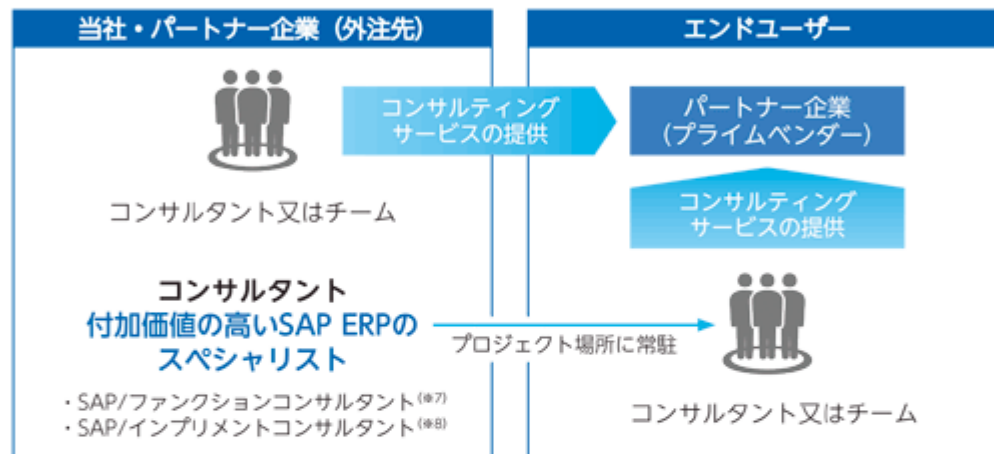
当社・パートナー企業（外注先）

エンドユーザー

コンサルティングサービスの提供

パートナー企業（プライムベンダー）

コンサルティングサービスの提供

コンサルタント又はチーム

コンサルタント
付加価値の高いSAP ERPのスペシャリスト

プロジェクト場所に常駐

・SAP/ファンクションコンサルタント（※7）
・SAP/インプリメントコンサルタント（※8）

コンサルタント又はチーム